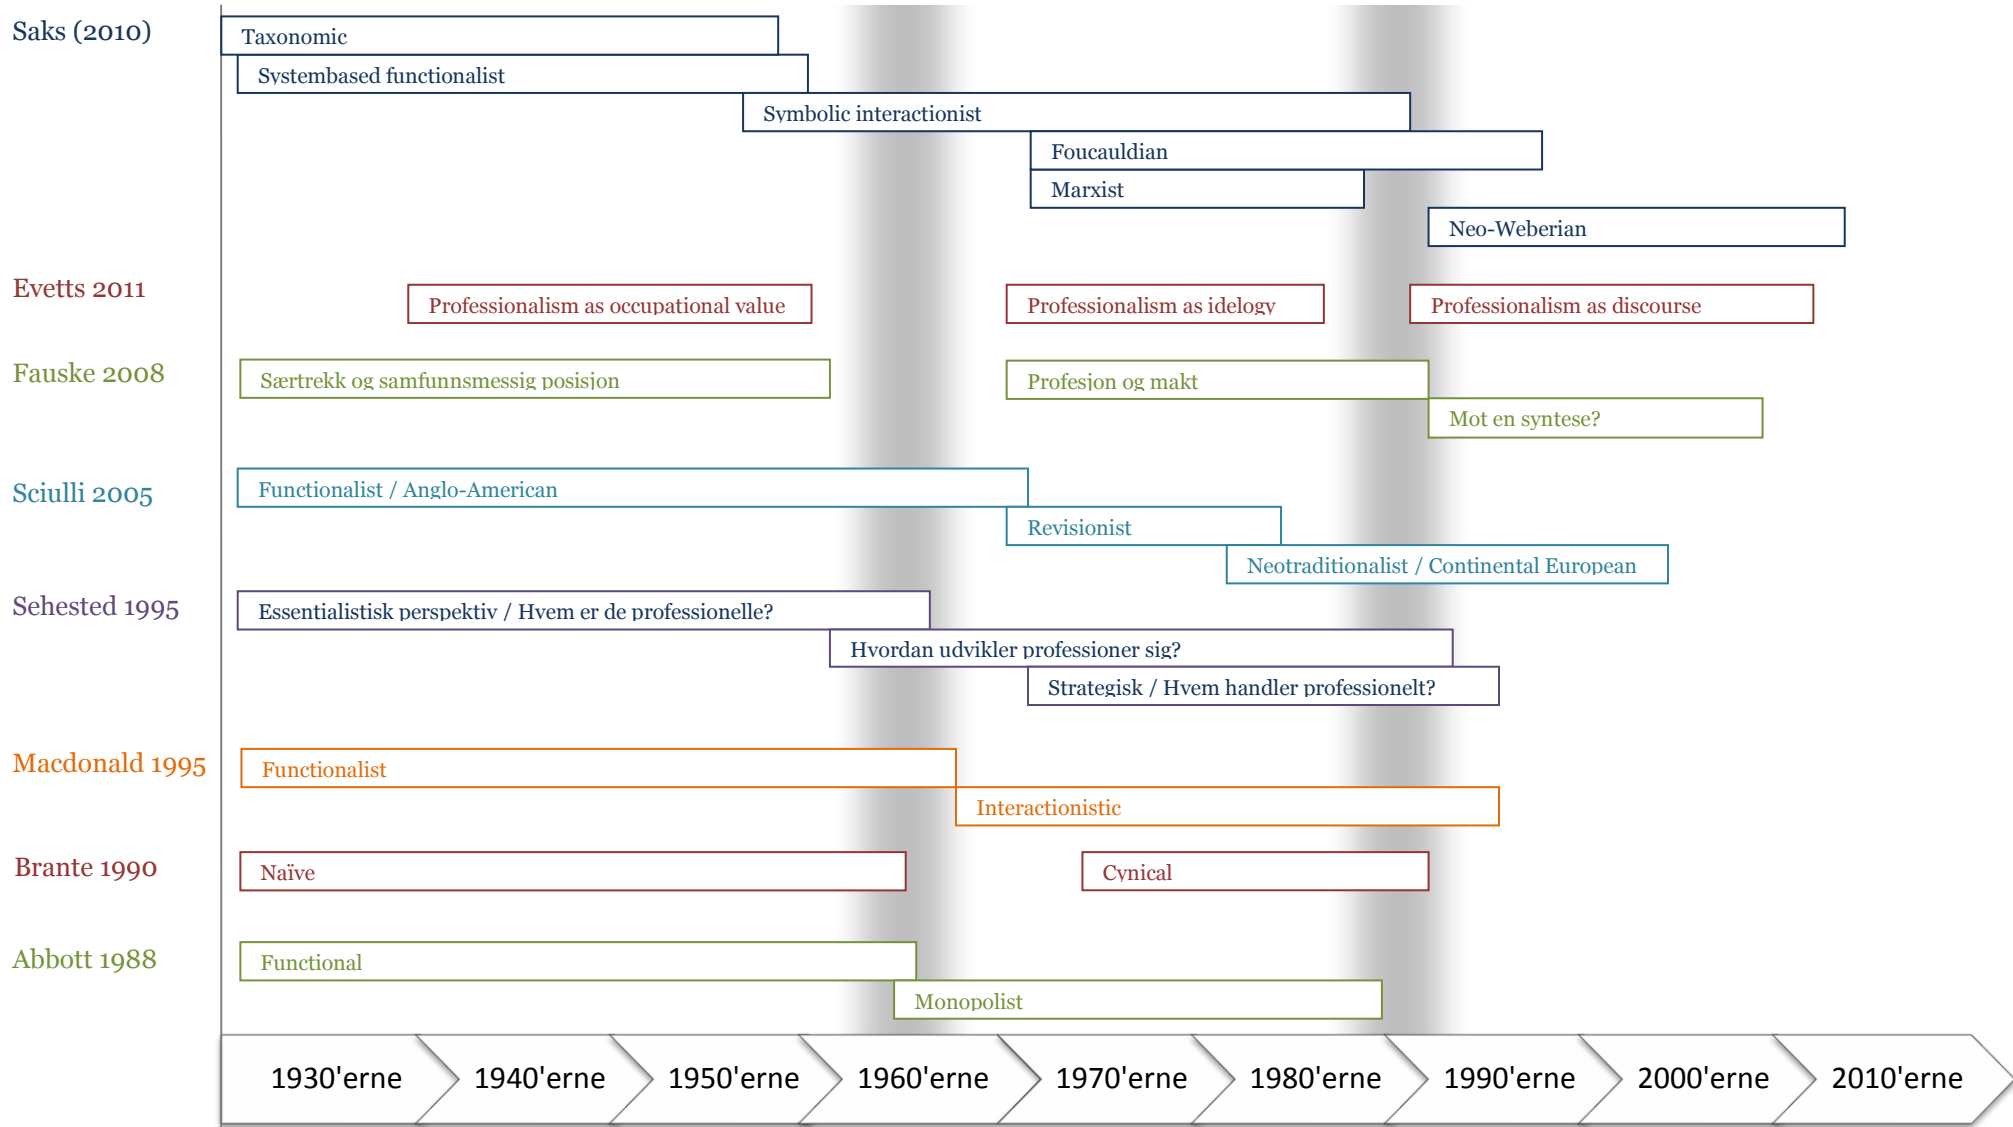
Saks (2010)

Taxonomic

Systembased functionalist

Symbolic interactionist

Foucauldian

Marxist

Neo-Weberian

Evetts 2011

Professionalism as occupational value

Professionalism as idelogy

Professionalism as discourse

Fauske 2008

Særtrekk og samfunnsmessig posisjon

Profesjon og makt

Mot en syntese?

Sciulli 2005

Functionalist / Anglo-American

Revisionist

Neotraditionalist / Continental European

Sehested 1995

Essentialistisk perspektiv / Hvem er de professionelle?

Hvordan udvikler professioner sig?

Strategisk / Hvem handler professionelt?

Macdonald 1995

Functionalist

Interactionistic

Brante 1990

Naïve

Cynical

Abbott 1988

Functional

Monopolist

1930'erne

1940'erne

1950'erne

1960'erne

1970'erne

1980'erne

1990'erne

2000'erne

2010'erne